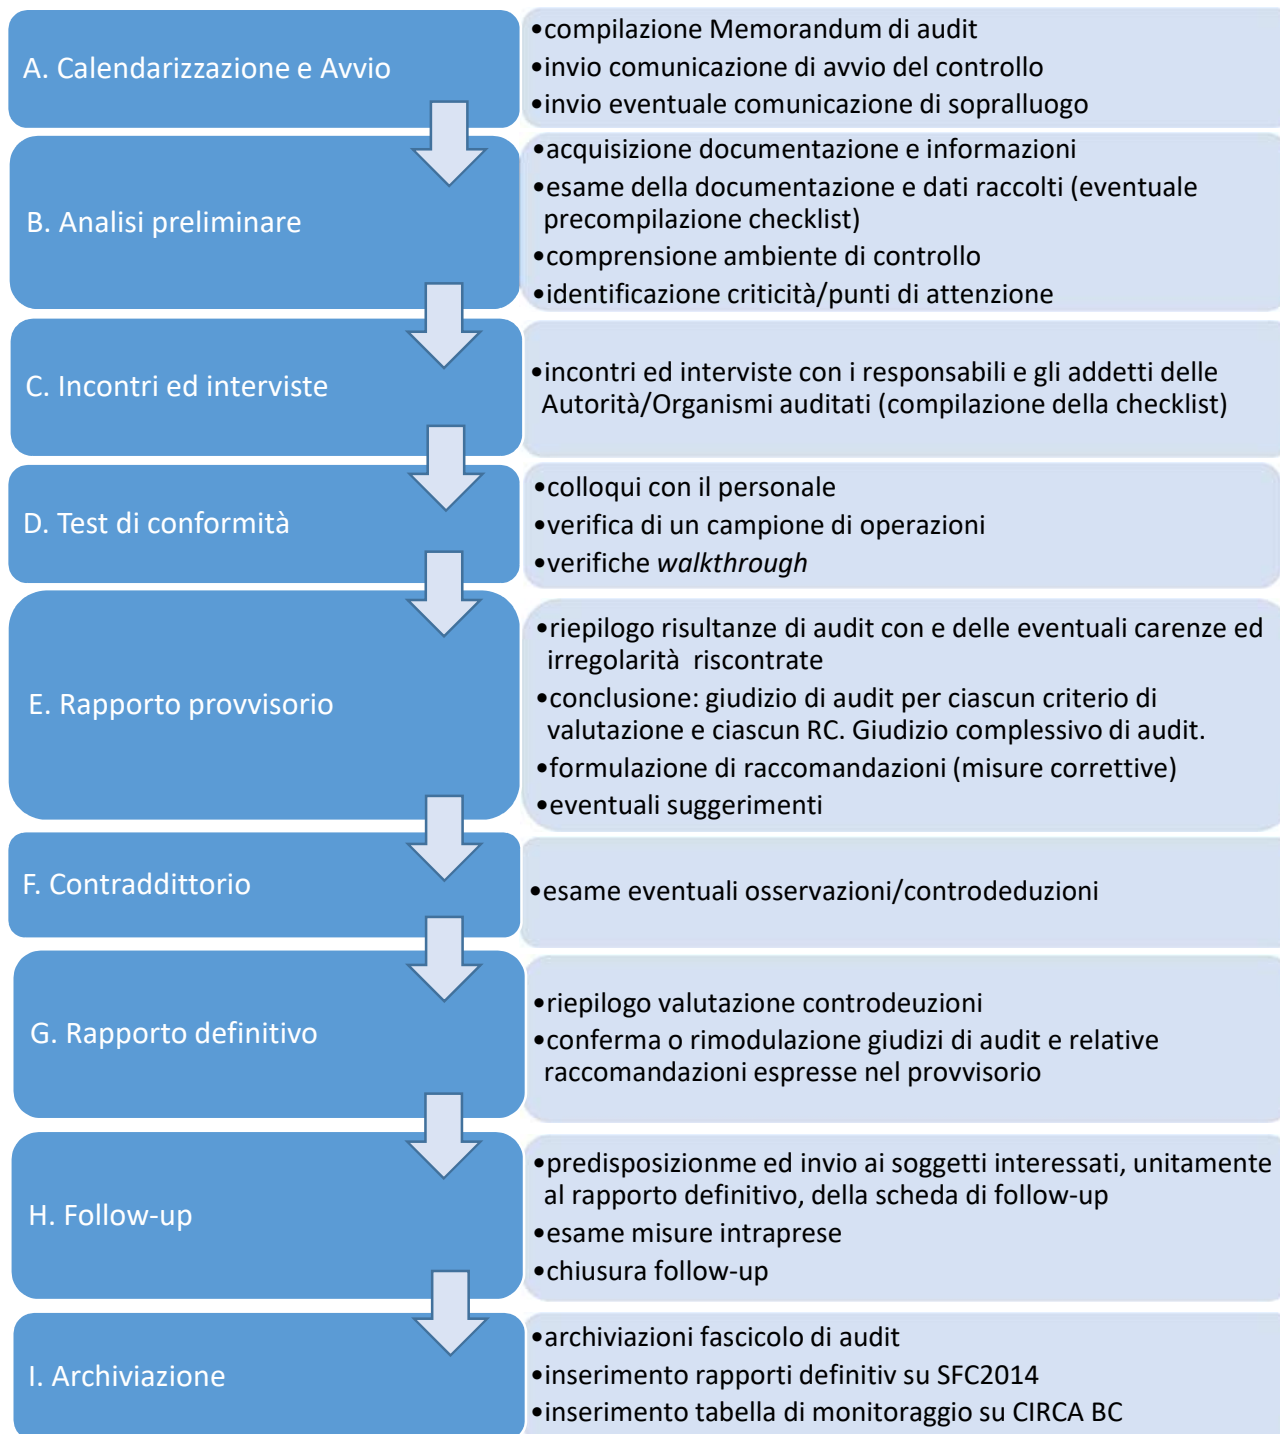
A. Calendarizzazione e Avvio

•compilazione Memorandum di audit
•invio comunicazione di avvio del controllo
•invio eventuale comunicazione di sopralluogo

B. Analisi preliminare

•acquisizione documentazione e informazioni
•esame della documentazione e dati raccolti (eventuale precompilazione checklist)
•comprensione ambiente di controllo
•identificazione criticità/punti di attenzione

C. Incontri ed interviste

•incontri ed interviste con i responsabili e gli addetti delle Autorità/Organismi auditati (compilazione della checklist)

D. Test di conformità

•colloqui con il personale
•verifica di un campione di operazioni
•verifiche *walkthrough*

E. Rapporto provvisorio

•riepilogo risultanze di audit con e delle eventuali carenze ed irregolarità riscontrate
•conclusione: giudizio di audit per ciascun criterio di valutazione e ciascun RC. Giudizio complessivo di audit.
•formulazione di raccomandazioni (misure correttive)
•eventuali suggerimenti

F. Contraddittorio

•esame eventuali osservazioni/controdeduzioni

G. Rapporto definitivo

•riepilogo valutazione controdeuzioni
•conferma o rimodulazione giudizi di audit e relative raccomandazioni espresse nel provvisorio

H. Follow-up

•predisposizionme ed invio ai soggetti interessati, unitamente al rapporto definitivo, della scheda di follow-up
•esame misure intraprese
•chiusura follow-up

I. Archiviazione

•archiviazioni fascicolo di audit
•inserimento rapporti definitiv su SFC2014
•inserimento tabella di monitoraggio su CIRCA BC